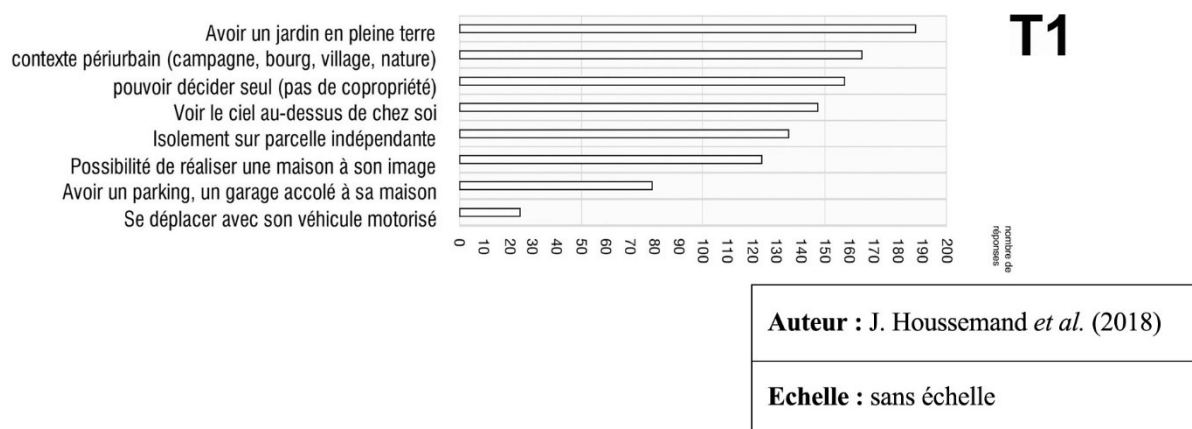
T1

Avoir un jardin en pleine terre
contexte périurbain (campagne, bourg, village, nature)
pouvoir décider seul (pas de copropriété)
Voir le ciel au-dessus de chez soi
Isolement sur parcelle indépendante
Possibilité de réaliser une maison à son image
Avoir un parking, un garage accolé à sa maison
Se déplacer avec son véhicule motorisé

0 10 20 30 40 50 60 70 80 90 100 110 120 130 140 150 160 170 180 190 200

nombre de réponses

Auteur : J. Houssemand *et al.* (2018)

Echelle : sans échelle